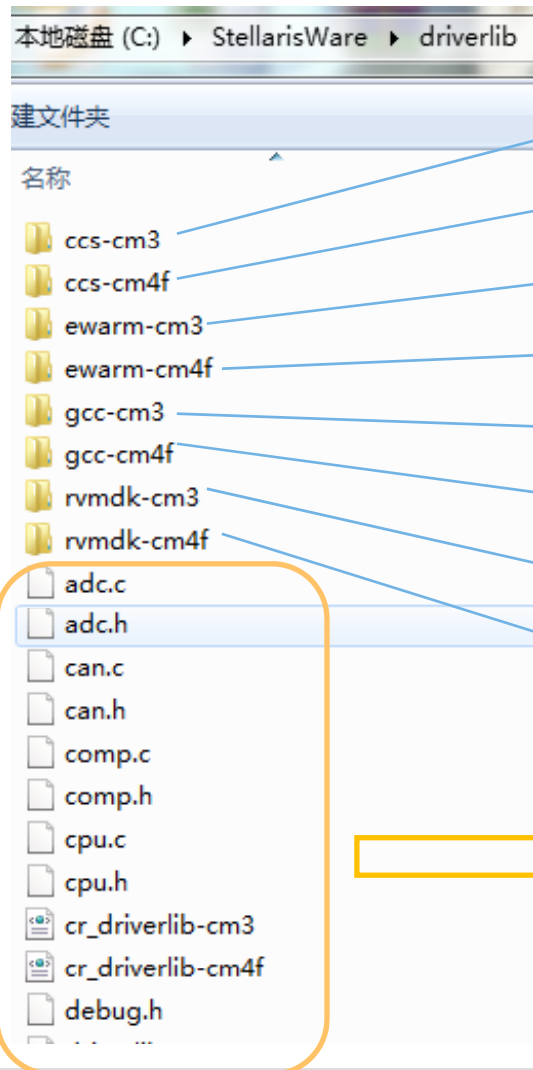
本地磁盘 (C:) ▸ StellarisWare ▸ driverlib

建文件夹

名称

ccs-cm3
ccs-cm4f
ewarm-cm3
ewarm-cm4f
gcc-cm3
gcc-cm4f
rvmdk-cm3
rvmdk-cm4f
adc.c
adc.h
can.c
can.h
comp.c
comp.h
cpu.c
cpu.h
cr_driverlib-cm3
cr_driverlib-cm4f
debug.h
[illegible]